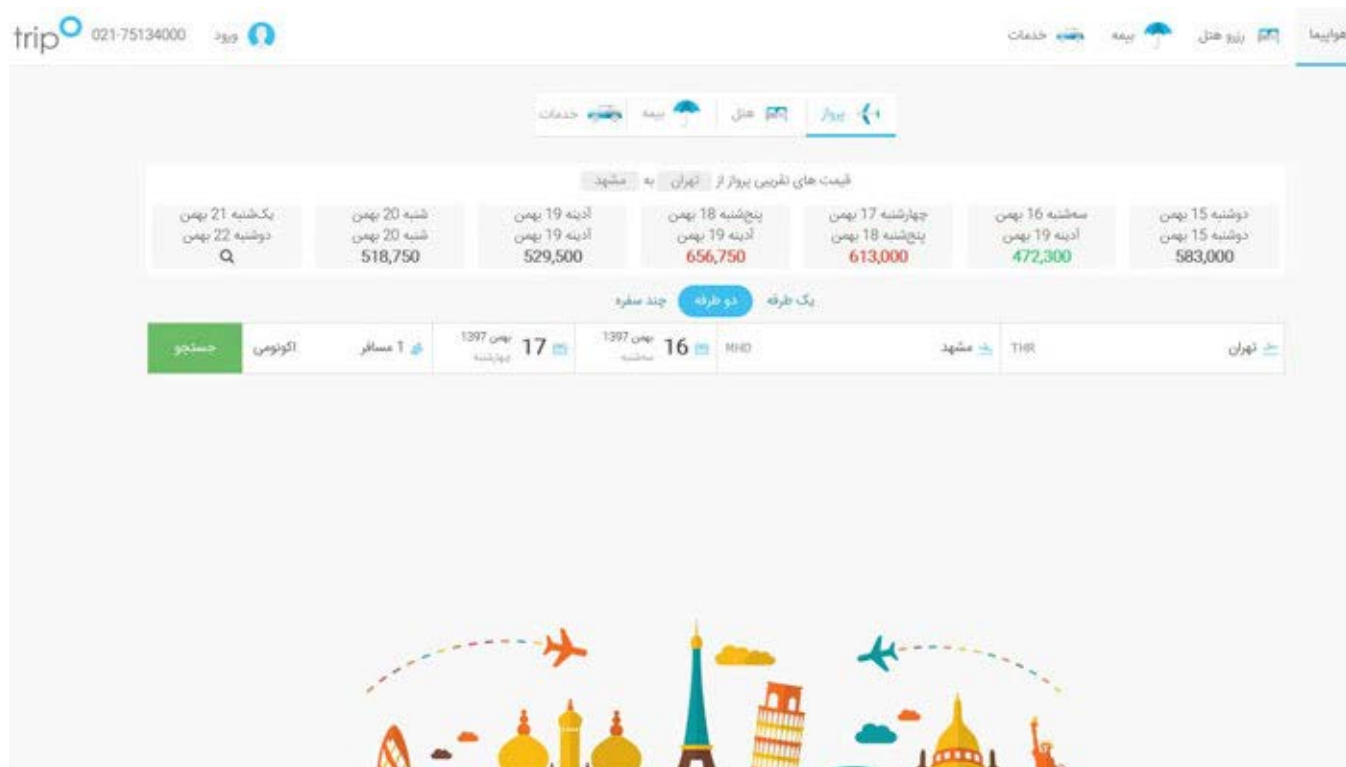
trip 021-75134000 ورود

هواپیما رزرو هتل بیمه خدمات

پرواز هتل بیمه خدمات

قیمت های تقریبی پرواز از تهران به مشهد

| دوشنبه 15 بهمن دوشنبه 15 بهمن 583,000 | سه‌شنبه 16 بهمن آدینه 19 بهمن 472,300 | چهارشنبه 17 بهمن پنج‌شنبه 18 بهمن 613,000 | پنج‌شنبه 18 بهمن آدینه 19 بهمن 656,750 | آدینه 19 بهمن آدینه 19 بهمن 529,500 | شنبه 20 بهمن شنبه 20 بهمن 518,750 | یکشنبه 21 بهمن دوشنبه 22 بهمن |
|---|---|---|---|---|---|---|

یک طرفه دو طرفه چند سفره

تهران THR مشهد MHD 16 بهمن 1397 سه‌شنبه 17 بهمن 1397 چهارشنبه 1 مسافر اکونومی جستجو